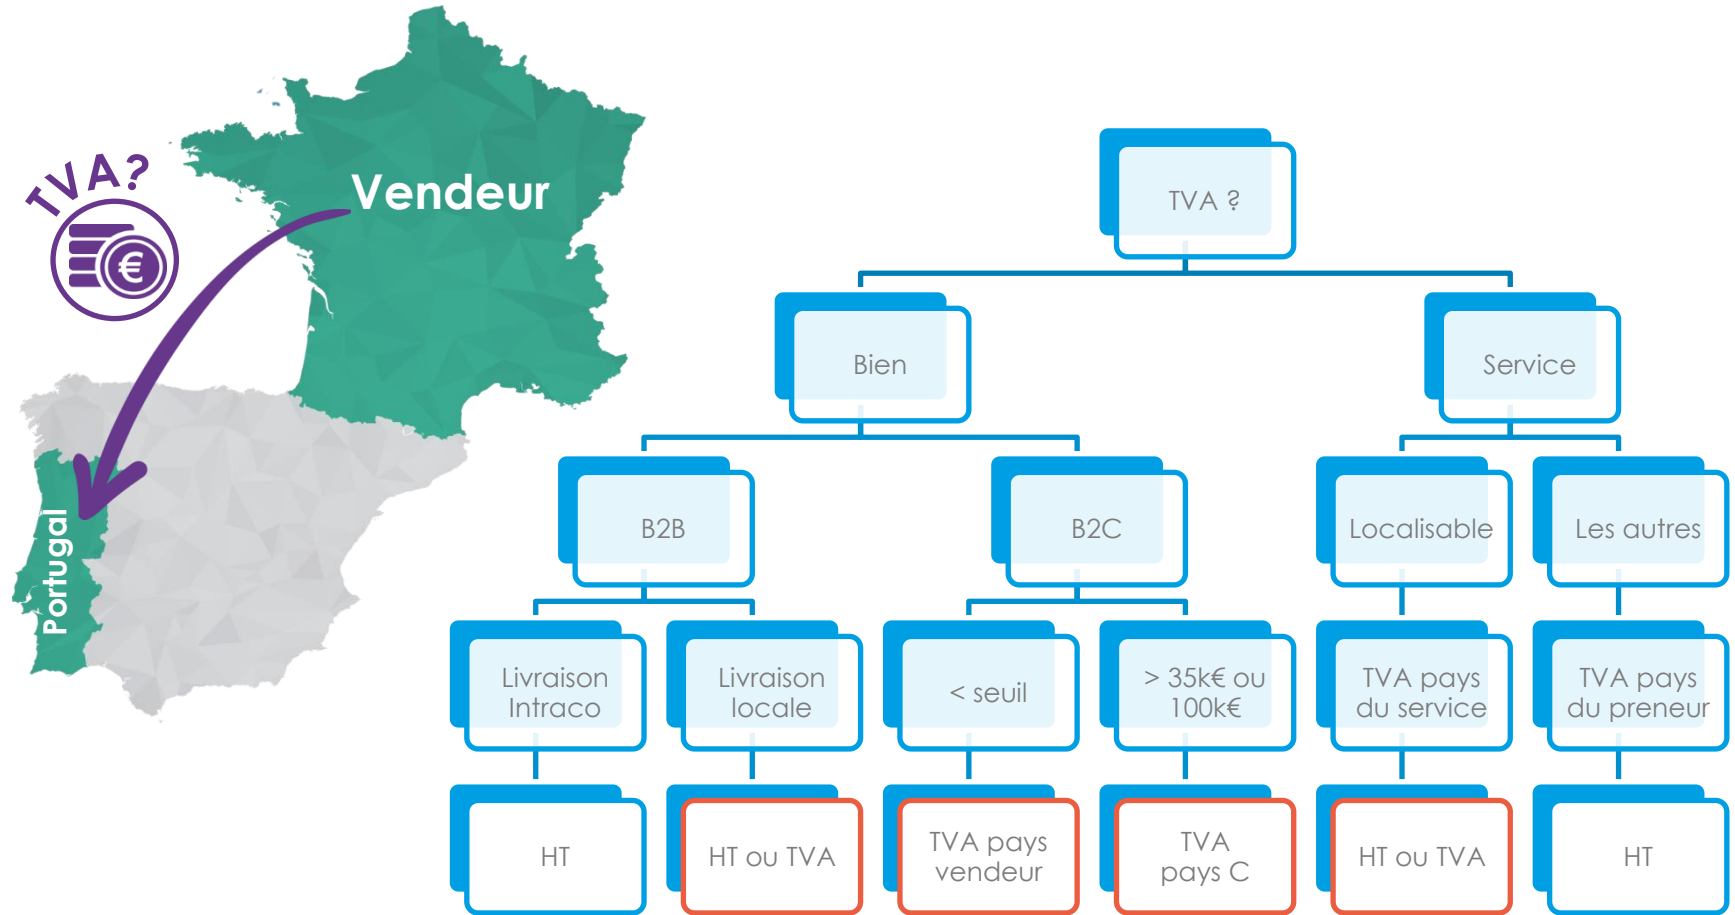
TVA?

Vendeur

Portugal

TVA ?

Bien

Service

B2B

B2C

Localisable

Les autres

Livraison Intraco

Livraison locale

< seuil

> 35k€ ou 100k€

TVA pays du service

TVA pays du preneur

HT

HT ou TVA

TVA pays vendeur

TVA pays C

HT ou TVA

HT